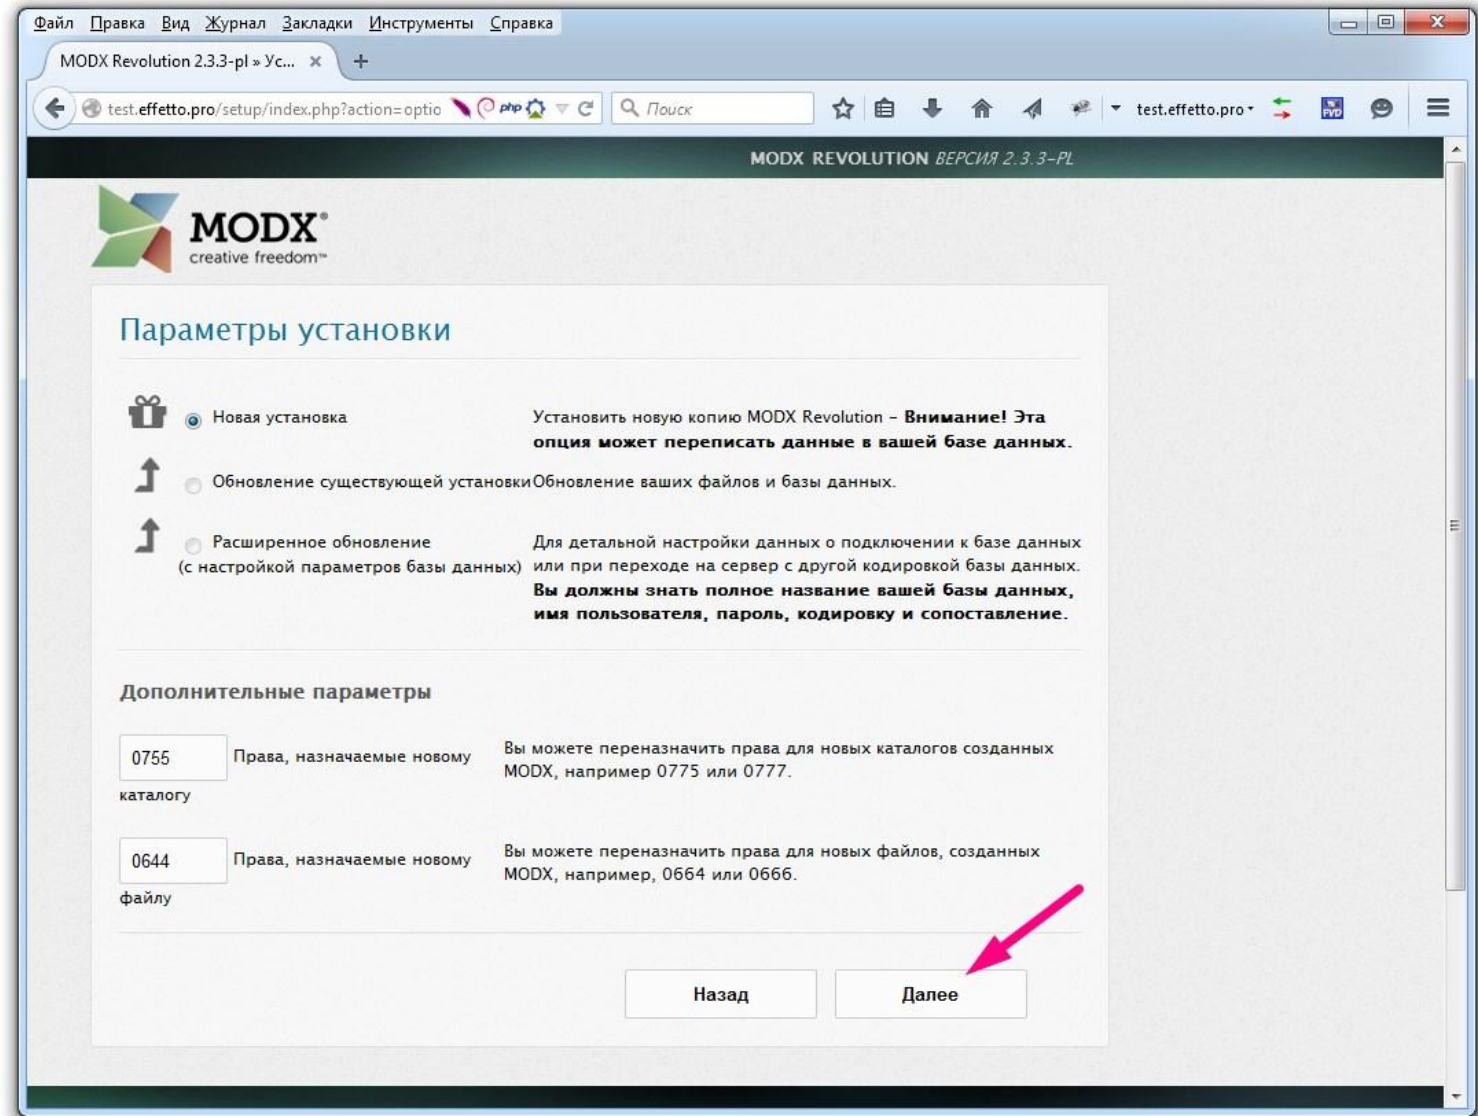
Файл Правка Вид Журнал Закладки Инструменты Справка

MODX Revolution 2.3.3-pl » Ус...

test.effetto.pro/setup/index.php?action=optio

Поиск

test.effetto.pro

MODX REVOLUTION ВЕРСИЯ 2.3.3-PL

MODX creative freedom

Параметры установки

Новая установка

Установить новую копию MODX Revolution – **Внимание! Эта опция может переписать данные в вашей базе данных.**

Обновление существующей установки

Обновление ваших файлов и базы данных.

Расширенное обновление (с настройкой параметров базы данных)

Для детальной настройки данных о подключении к базе данных или при переходе на сервер с другой кодировкой базы данных. **Вы должны знать полное название вашей базы данных, имя пользователя, пароль, кодировку и сопоставление.**

Дополнительные параметры

0755

Права, назначаемые новому каталогу

Вы можете переназначить права для новых каталогов созданных MODX, например 0775 или 0777.

0644

Права, назначаемые новому файлу

Вы можете переназначить права для новых файлов, созданных MODX, например, 0664 или 0666.

Назад

Далее